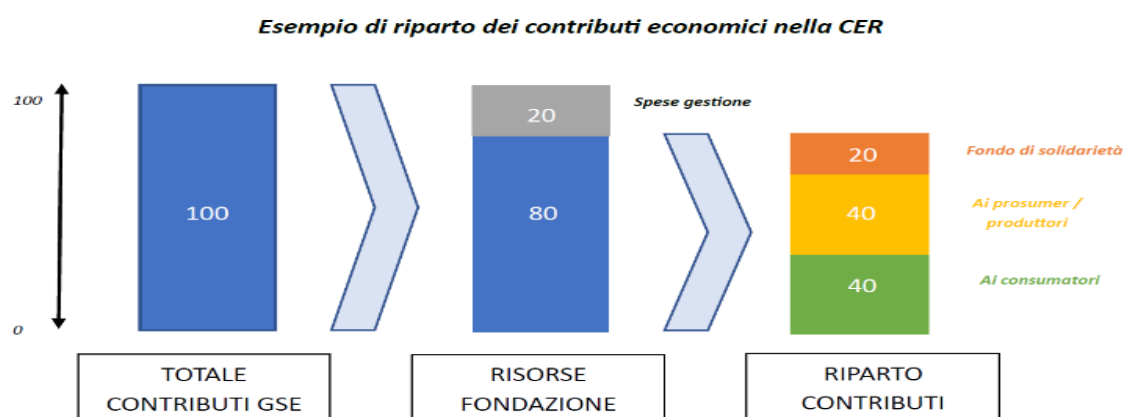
Esempio di riparto dei contributi economici nella CER

100

0

100

20

Spese gestione

80

20

Fondo di solidarietà

40

Ai prosumer / produttori

40

Ai consumatori

TOTALE CONTRIBUTI GSE

RISORSE FONDAZIONE

RIPARTO CONTRIBUTI